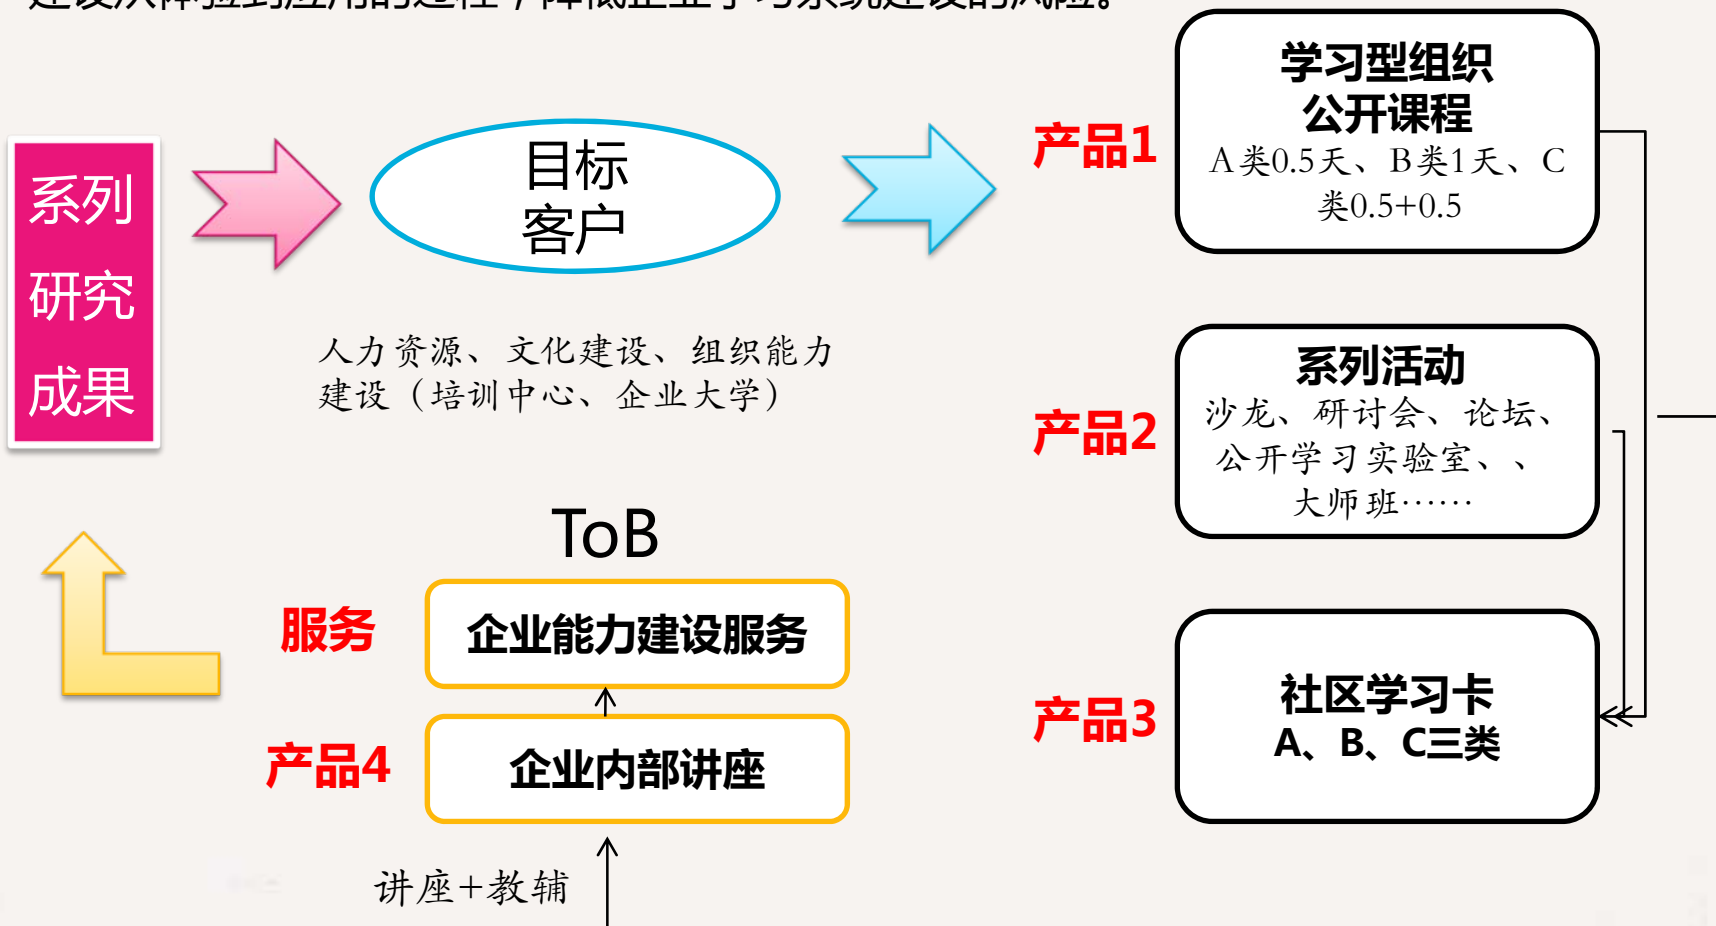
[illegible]

系列研究成果

目标客户

产品1

学习型组织公开课程
A类0.5天、B类1天、C类0.5+0.5

人力资源、文化建设、组织能力建设（培训中心、企业大学）

产品2

系列活动
沙龙、研讨会、论坛、公开学习实验室、、大师班……

ToB

服务

企业能力建设服务

产品4

企业内部讲座

产品3

社区学习卡
A、B、C三类

讲座+教辅